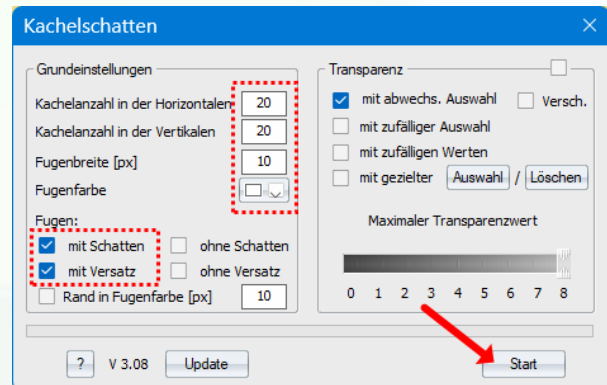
Kachelschatten

Grundeinstellungen

Kachelanzahl in der Horizontalen 20

Kachelanzahl in der Vertikalen 20

Fugenbreite [px] 10

Fugenfarbe

Fugen:

mit Schatten

ohne Schatten

mit Versatz

ohne Versatz

Rand in Fugenfarbe [px] 10

Transparenz

mit abwechs. Auswahl

Versch.

mit zufälliger Auswahl

mit zufälligen Werten

mit gezielter Auswahl / Löschen

Maximaler Transparenzwert

0 1 2 3 4 5 6 7 8

? V 3.08 Update

Start